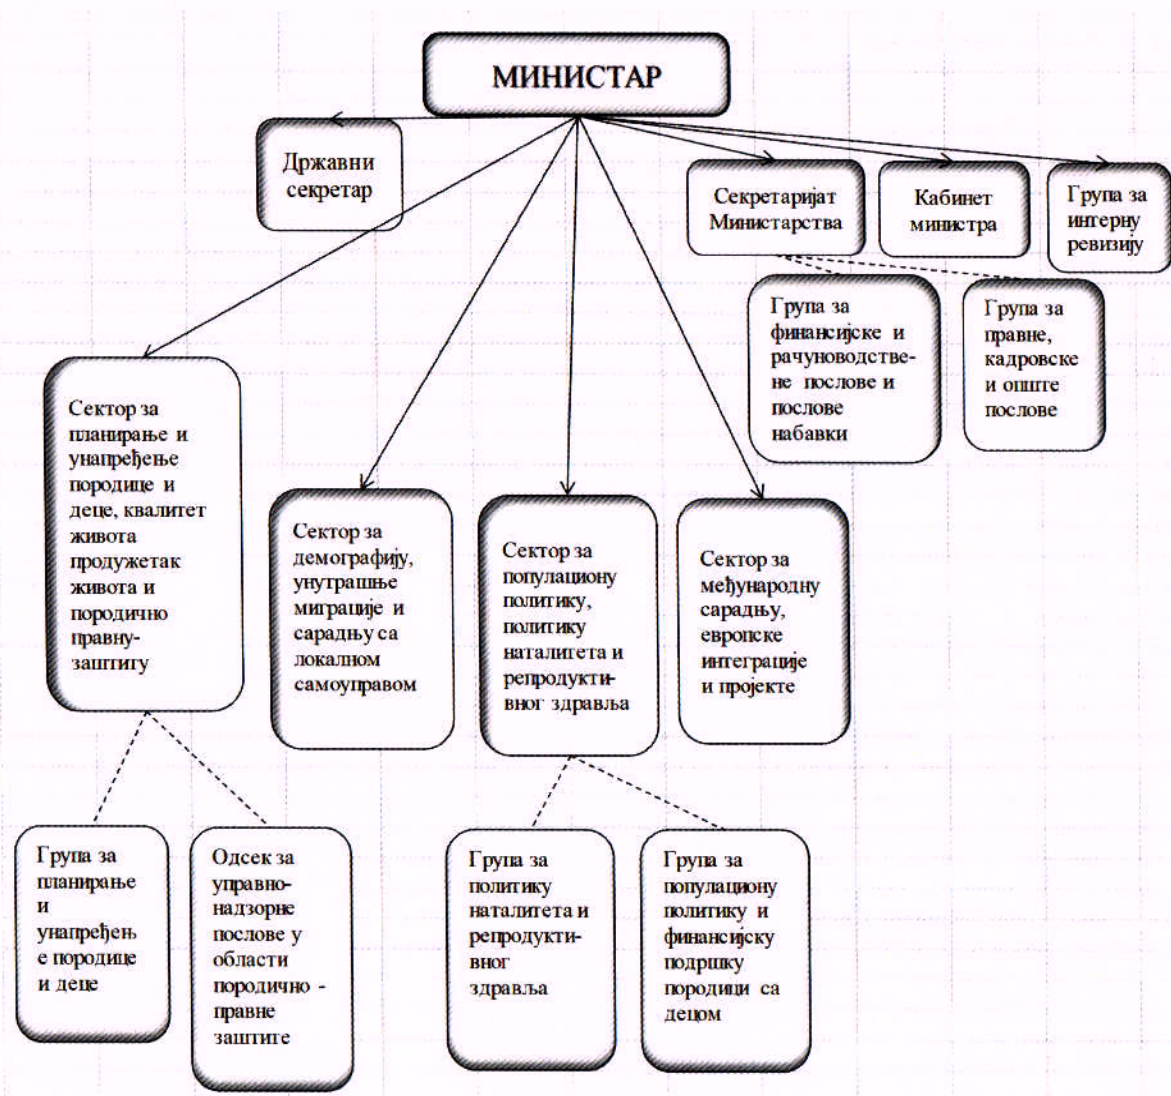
МИНИСТАР

Државни секретар

Секретаријат Министарства

Кабинет министра

Група за интерну ревизију

Група за финансијске и рачуноводствене послове и послове набавки

Група за правне, кадровске и опште послове

Сектор за планирање и унапређење породице и деце, квалитет живота продужетак живота и породично правну-заштиту

Сектор за демографију, унутрашње миграције и сарадњу са локалном самоуправом

Сектор за популациону политику, политику наталитета и репродуктивног здравља

Сектор за међународну сарадњу, европске интеграције и пројекте

Група за планирање и унапређење породице и деце

Одсек за управно-надзорне послове у области породично - правне заштите

Група за политику наталитета и репродуктивног здравља

Група за популациону политику и финансијску подршку породици са децом